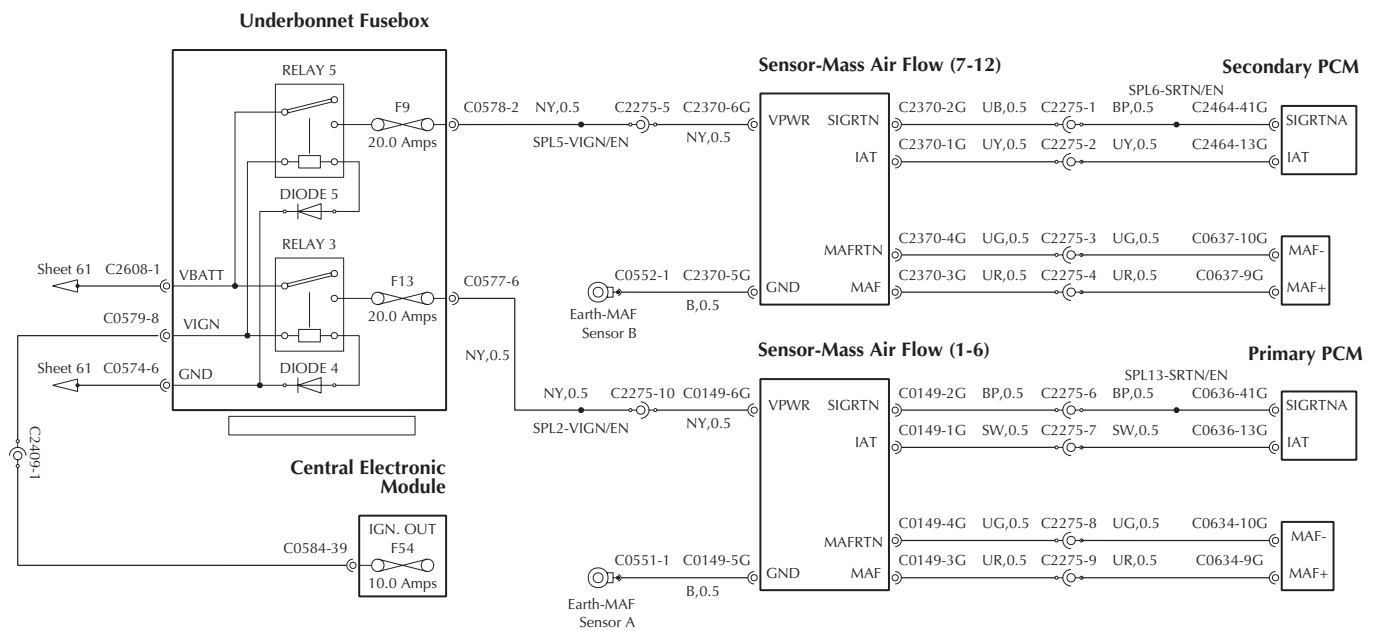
Underbonnet Fusebox

RELAY 5
F9
20.0 Amps
DIODE 5
RELAY 3
F13
20.0 Amps
DIODE 4

Sheet 61 C2608-1 VBATT
C0579-8 VIGN
Sheet 61 C0574-6 GND
C2409-1

Central Electronic Module

IGN. OUT
F54
10.0 Amps
C0584-39

C0578-2 NY,0.5 C2275-5 C2370-6G
SPL5-VIGN/EN NY,0.5

C0577-6
NY,0.5
NY,0.5 C2275-10 C0149-6G
SPL2-VIGN/EN NY,0.5

Sensor-Mass Air Flow (7-12)
VPWR SIGRTN IAT MAFRTN GND MAF

Secondary PCM
SPL6-SRTN/EN
C2370-2G UB,0.5 C2275-1 BP,0.5 C2464-41G SIGRTNA
C2370-1G UY,0.5 C2275-2 UY,0.5 C2464-13G IAT
C2370-4G UG,0.5 C2275-3 UG,0.5 C0637-10G MAF-
C2370-3G UR,0.5 C2275-4 UR,0.5 C0637-9G MAF+

C0552-1 C2370-5G
B,0.5
Earth-MAF Sensor B

Sensor-Mass Air Flow (1-6)
VPWR SIGRTN IAT MAFRTN GND MAF

Primary PCM
SPL13-SRTN/EN
C0149-2G BP,0.5 C2275-6 BP,0.5 C0636-41G SIGRTNA
C0149-1G SW,0.5 C2275-7 SW,0.5 C0636-13G IAT
C0149-4G UG,0.5 C2275-8 UG,0.5 C0634-10G MAF-
C0149-3G UR,0.5 C2275-9 UR,0.5 C0634-9G MAF+

C0551-1 C0149-5G
B,0.5
Earth-MAF Sensor A